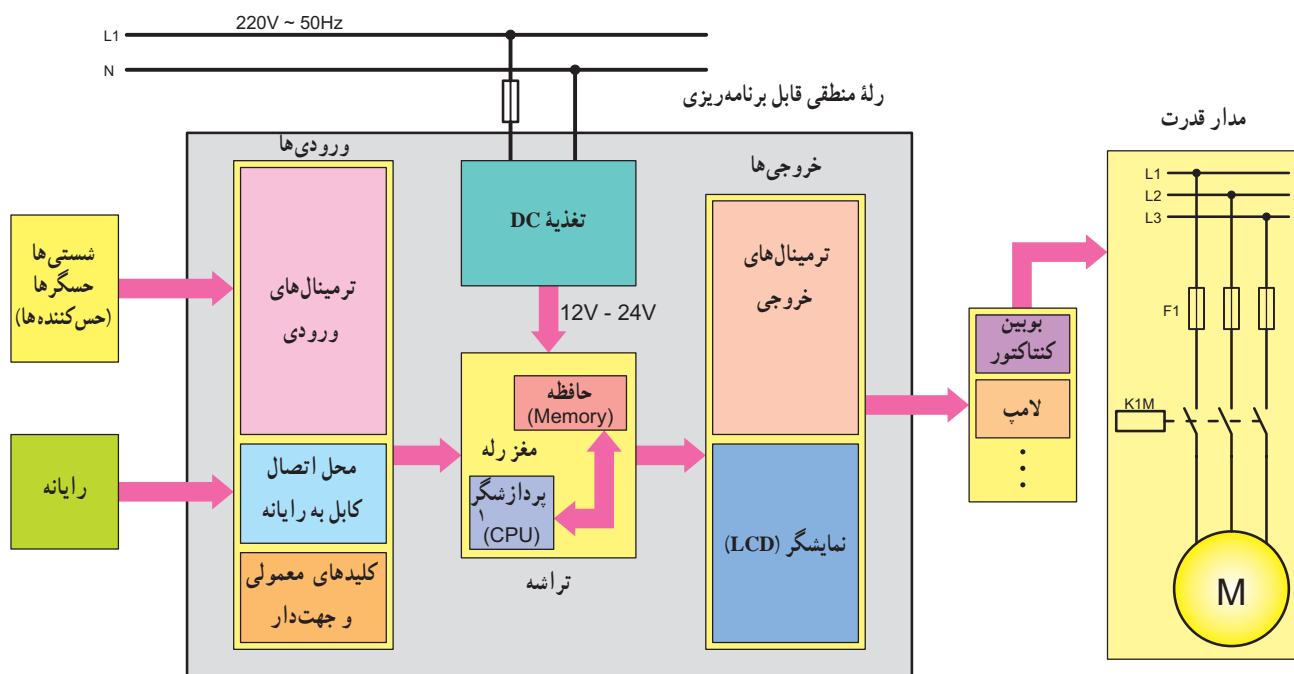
L1
220V ~ 50Hz
N

رلهٔ منطقی قابل برنامه‌ریزی

مدار قدرت

ورودی‌ها

شستی‌ها
حسگرها
(حس‌کننده‌ها)

ترمینال‌های
ورودی

رایانه

محل اتصال
کابل به رایانه

کلیدهای معمولی
و جهت‌دار

تغذیهٔ DC

12V - 24V

حافظه
(Memory)

مغز رله

پردازشگر
۱
(CPU)

تراشه

خروجی‌ها

ترمینال‌های
خروجی

نمایشگر (LCD)

بوبین
کنتاکتور

لامپ
⋮

L1
L2
L3
F1
K1M
M